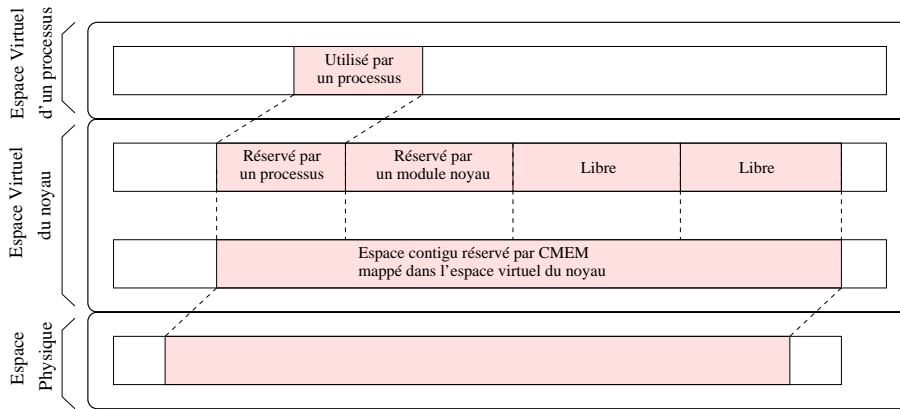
Espace Virtuel d'un processus

Utilisé par un processus

Espace Virtuel du noyau

Réservé par un processus

Réservé par un module noyau

Libre

Libre

Espace contigu réservé par CMEM mappé dans l'espace virtuel du noyau

Espace Physique